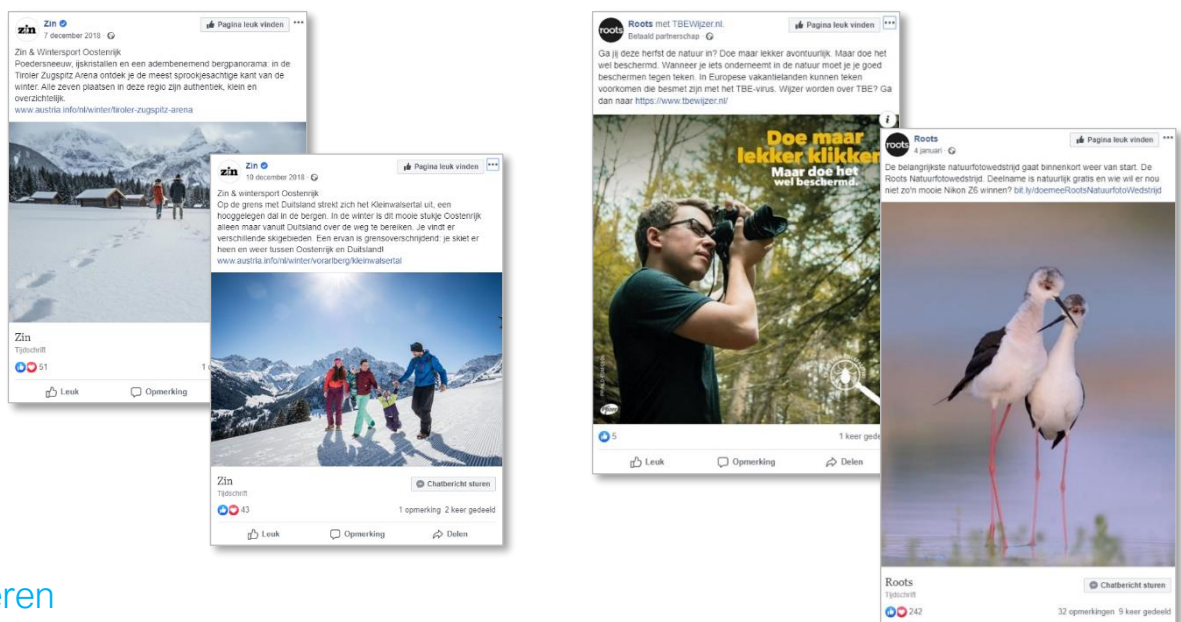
zin Zin
7 december 2018
Pagina leuk vinden
Zin & Wintersport Oostenrijk
Poedersneeuw, ijskristallen en een adembenemend bergpanorama: in de Tiroler Zugspitz Arena ontdek je de meest sprookjesachtige kant van de winter. Alle zeven plaatsen in deze regio zijn authentiek, klein en overzichtelijk.
www.austria.info/nl/winter/tiroler-zugspitz-arena
Zin
Tijdschrift
51
1
Leuk
Opmerking

zin Zin
10 december 2018
Pagina leuk vinden
Zin & wintersport Oostenrijk
Op de grens met Duitsland strekt zich het Kleinwalsertal uit, een hooggelegen dal in de bergen. In de winter is dit mooie stukje Oostenrijk alleen maar vanuit Duitsland over de weg te bereiken. Je vindt er verschillende skigebieden. Een ervan is grensoverschrijdend: je skiet er heen en weer tussen Oostenrijk en Duitsland!
www.austria.info/nl/winter/vorarlberg/kleinwalsertal
Zin
Tijdschrift
Chatbericht sturen
43
1 opmerking 2 keer gedeeld
Leuk
Opmerking
Delen

roots Roots met TBEWijzer.nl.
Betaald partnerschap
Pagina leuk vinden
Ga jij deze herfst de natuur in? Doe maar lekker avontuurlijk. Maar doe het wel beschermd. Wanneer je iets onderneemt in de natuur moet je je goed beschermen tegen teken. In Europese vakantielanden kunnen teken voorkomen die besmet zijn met het TBE-virus. Wijzer worden over TBE? Ga dan naar https://www.tbewijzer.nl/
Doe maar lekker klikken
Maar doe het wel beschermd.
5
1 keer gede
Leuk
Opmerking
Delen

roots Roots
4 januari
Pagina leuk vinden
De belangrijkste natuurfotowedstrijd gaat binnenkort weer van start. De Roots Natuurfotowedstrijd. Deelname is natuurlijk gratis en wie wil er nou niet zo'n mooie Nikon Z6 winnen? bit.ly/doemeeRootsNatuurfotoWedstrijd
Roots
Tijdschrift
Chatbericht sturen
242
32 opmerkingen 9 keer gedeeld

eren